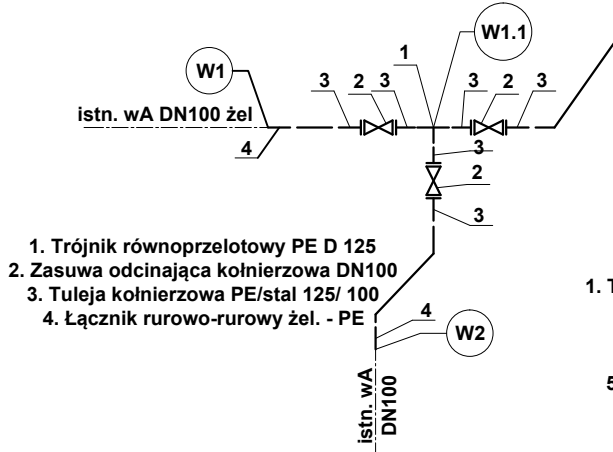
W1.1

W1

1

3 2 3

3 2 3

istn. wA DN100 żel

4

3

2

3

1. Trójnik równoprzelotowy PE D 125
2. Zasuwa odcinająca kołnierzowa DN100
3. Tuleja kołnierzowa PE/stal 125/ 100
4. Łącznik rurowo-rurowy żel. - PE

4

W2

istn. wA DN100

1. T

5